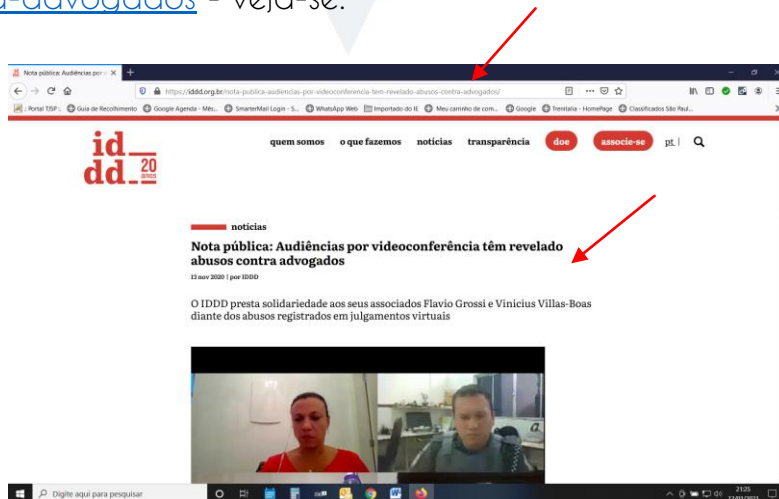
a-advogados - veja-se.

Nota pública: Audiências por v ×

https://iddd.org.br/nota-publica-audiencias-por-videoconferencia-tem-revelado-abusos-contra-advogados/

Portal TJSP | Guia de Recolhimento | Google Agenda - Mês... | SmarterMail Login - S... | WhatsApp Web | Importado do IE | Meu carrinho de com... | Google | Trenitalia - HomePage | Classificados São Paul...

id
dd_ 20 anos

quem somos o que fazemos notícias transparência doe associe-se pt |

notícias

Nota pública: Audiências por videoconferência têm revelado abusos contra advogados

13 nov 2020 | por IDDD

O IDDD presta solidariedade aos seus associados Flavio Grossi e Vinicius Villas-Boas diante dos abusos registrados em julgamentos virtuais

Digite aqui para pesquisar

21:25